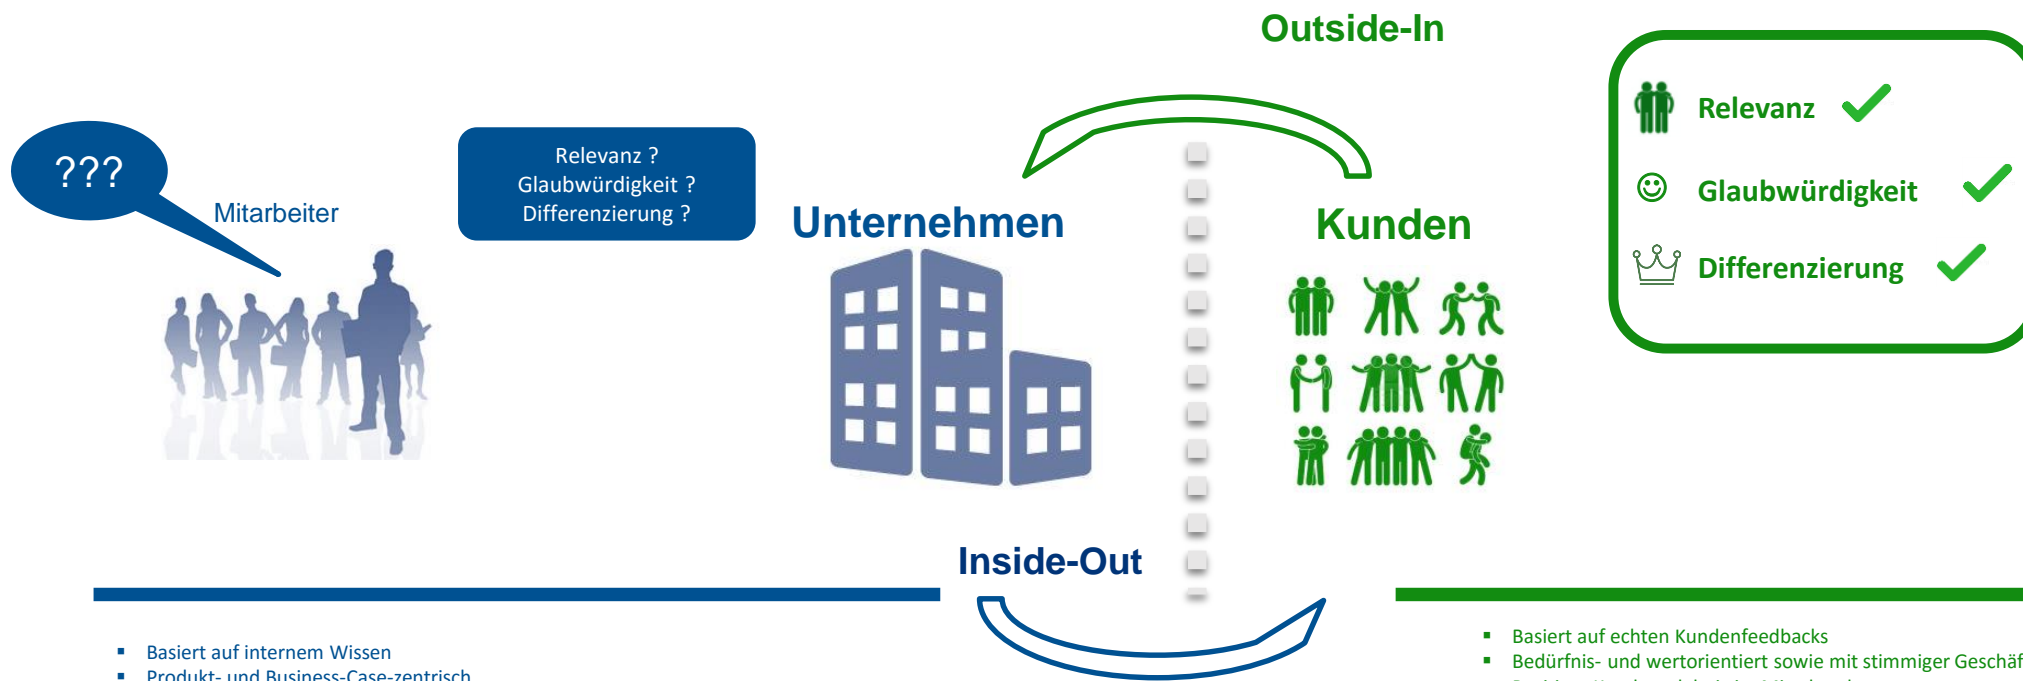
Outside-In

???

Mitarbeiter

Relevanz ?
Glaubwürdigkeit ?
Differenzierung ?

Unternehmen

Kunden

Relevanz

Glaubwürdigkeit

Differenzierung

Inside-Out

▪ Basiert auf internem Wissen
▪ Produkt- und Business-Case-zentrisch

▪ Basiert auf echten Kundenfeedbacks
▪ Bedürfnis- und wertorientiert sowie mit stimmiger Geschäf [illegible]